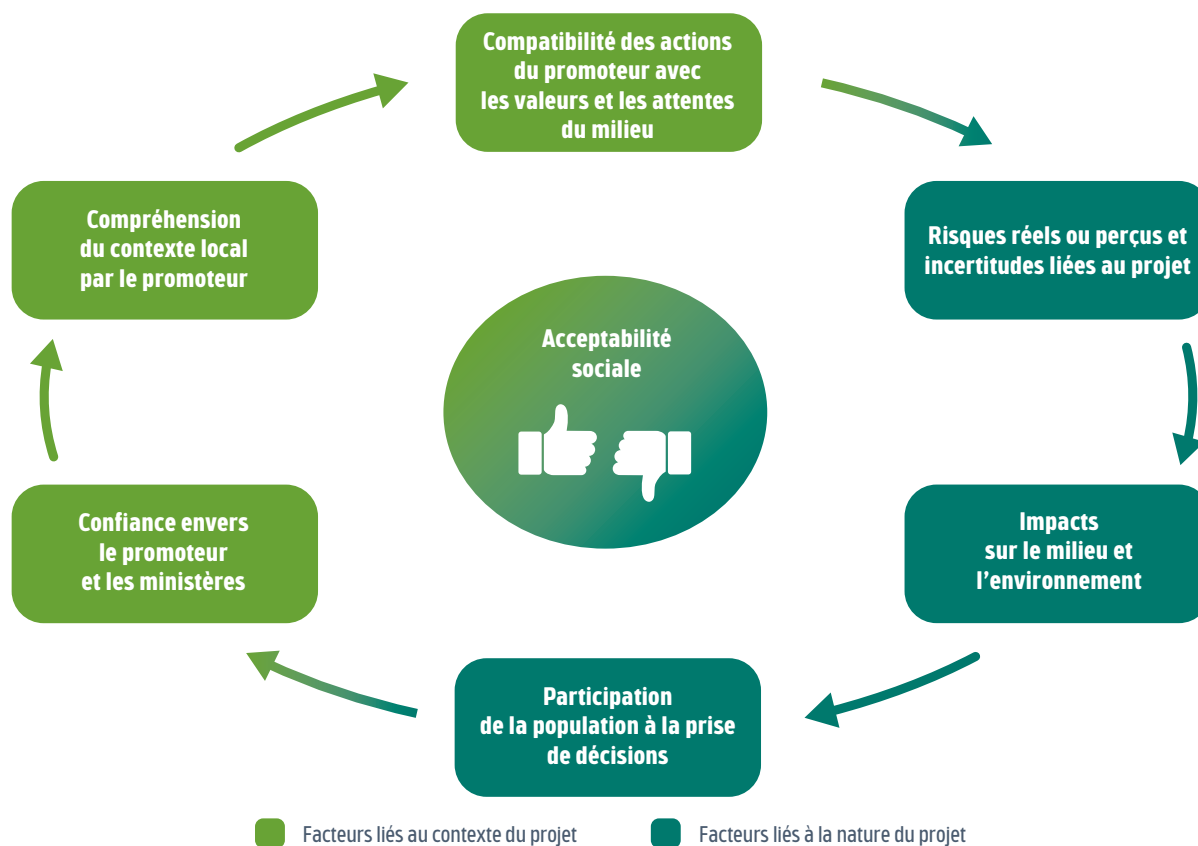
Compatibilité des actions du promoteur avec les valeurs et les attentes du milieu

Risques réels ou perçus et incertitudes liées au projet

Impacts sur le milieu et l’environnement

Participation de la population à la prise de décisions

Confiance envers le promoteur et les ministères

Compréhension du contexte local par le promoteur

Acceptabilité sociale

Facteurs liés au contexte du projet

Facteurs liés à la nature du projet